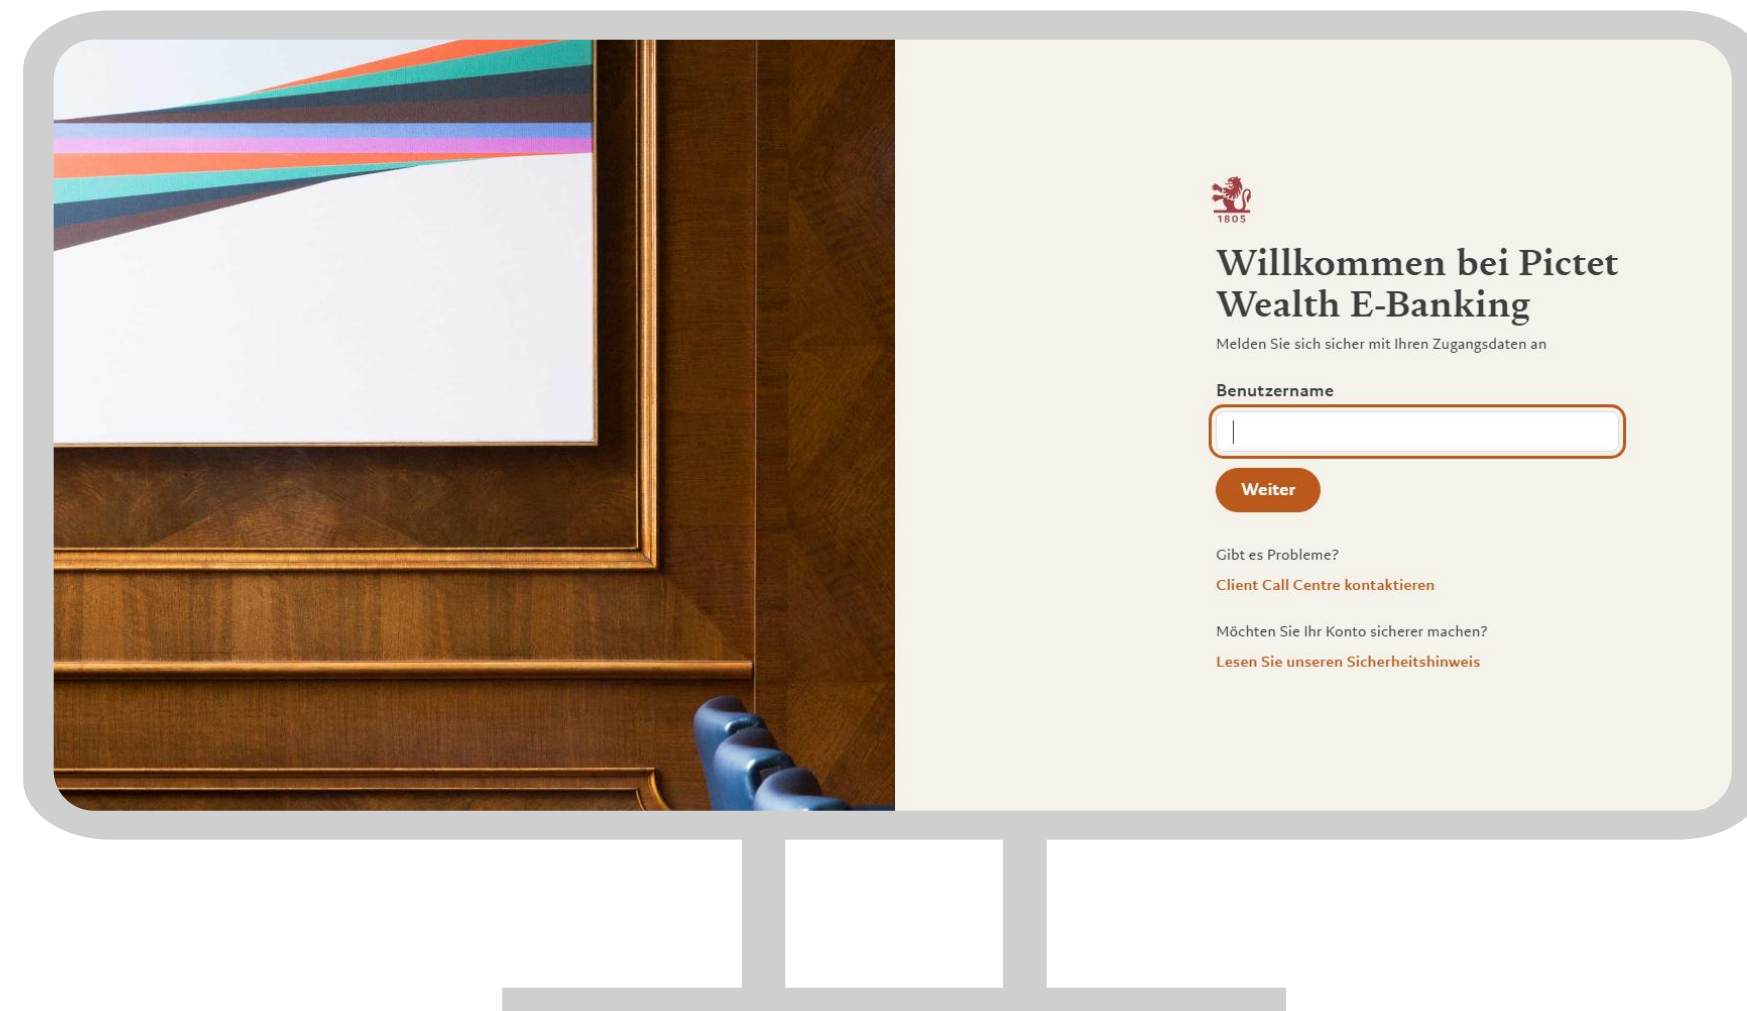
1805

Willkommen bei Pictet Wealth E-Banking

Melden Sie sich sicher mit Ihren Zugangsdaten an

Benutzername

Weiter

Gibt es Probleme?

Client Call Centre kontaktieren

Möchten Sie Ihr Konto sicherer machen?

Lesen Sie unseren Sicherheitshinweis